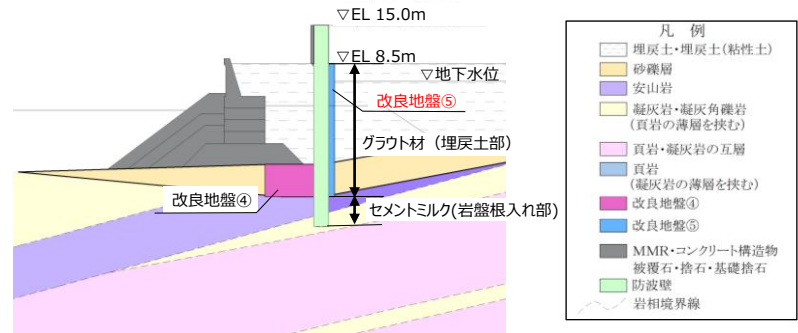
▽EL 15.0m

▽EL 8.5m

▽地下水位

改良地盤⑤

グラウト材（埋戻土部）

改良地盤④

セメントミルク(岩盤根入れ部)

凡　例
埋戻土・埋戻土（粘性土）
砂礫層
安山岩
凝灰岩・凝灰角礫岩（頁岩の薄層を挟む）
頁岩・凝灰岩の互層
頁岩（凝灰岩の薄層を挟む）
改良地盤④
改良地盤⑤
MMR・コンクリート構造物
被覆石・捨石・基礎捨石
防波壁
岩相境界線